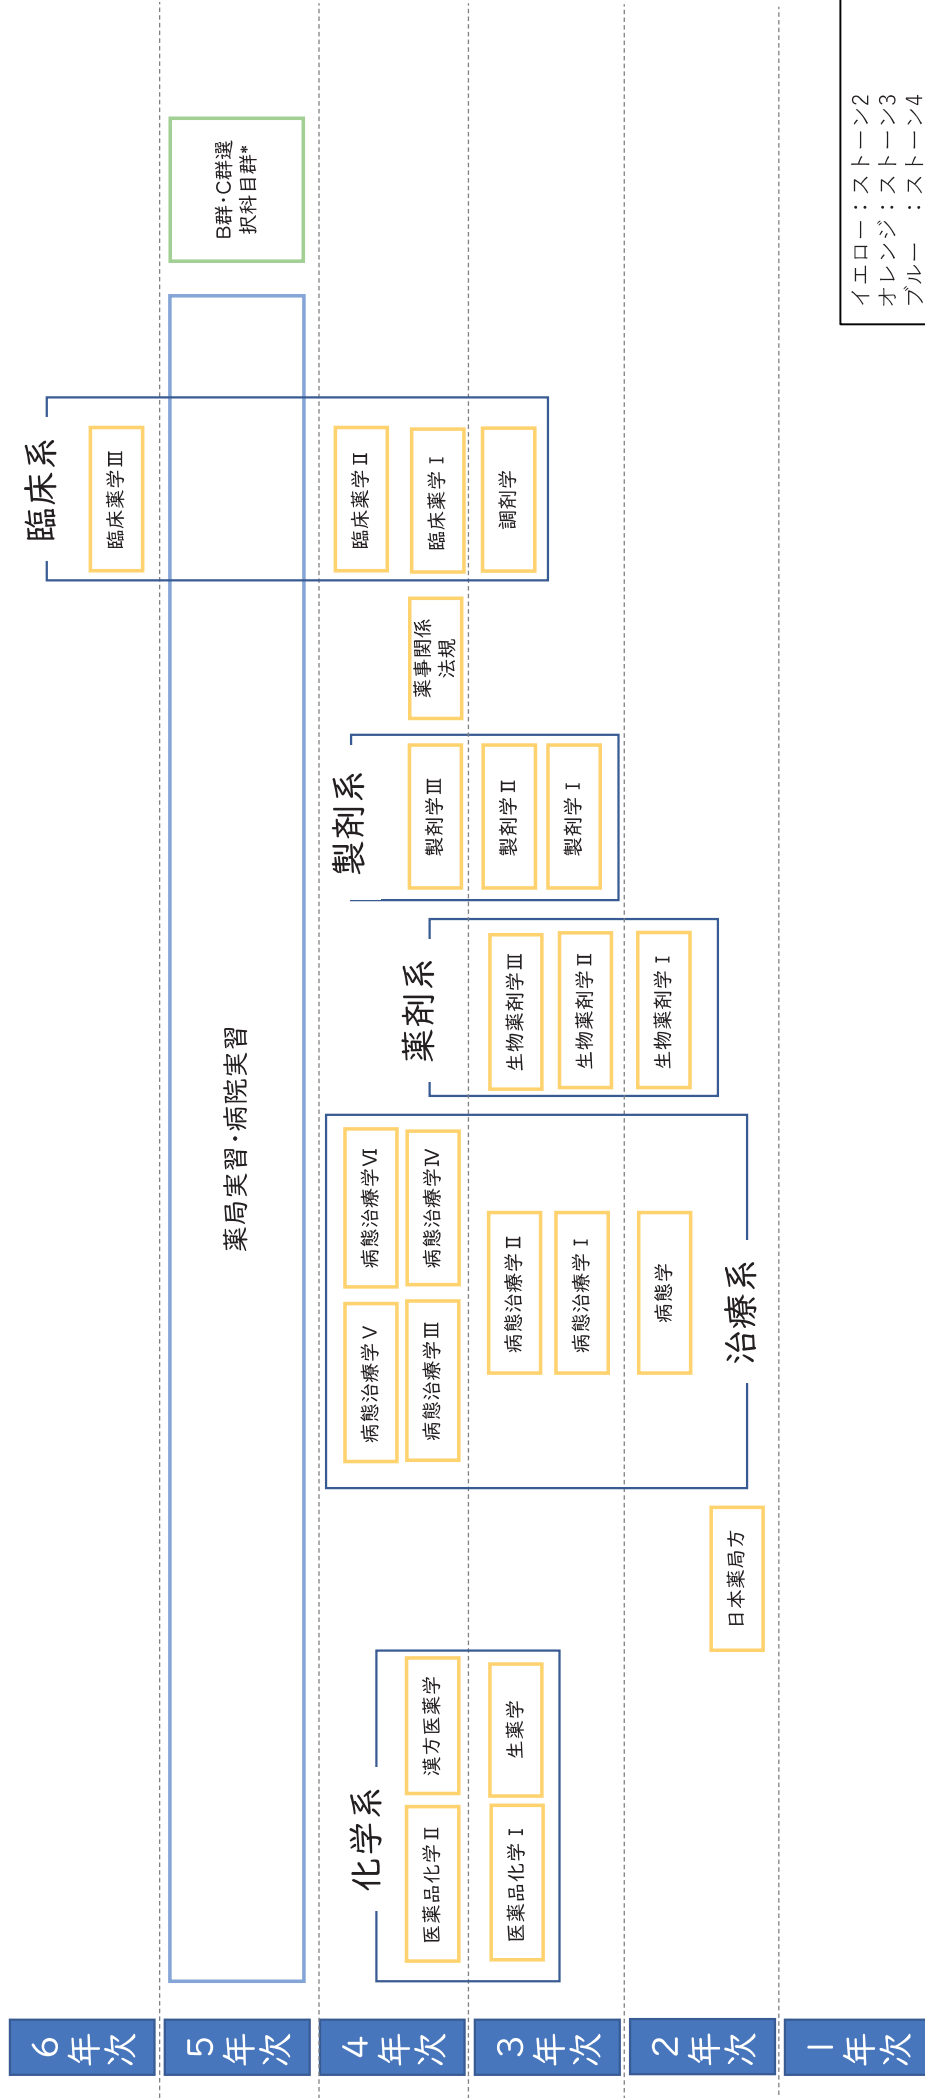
6年次
5年次
4年次
3年次
2年次
1年次

B群・C群選択科目群*

薬局実習・病院実習

臨床系
臨床薬学Ⅲ
臨床薬学Ⅱ
臨床薬学Ⅰ
調剤学

薬事関係法規

製剤系
製剤学Ⅲ
製剤学Ⅱ
製剤学Ⅰ

薬剤系
生物薬剤学Ⅲ
生物薬剤学Ⅱ
生物薬剤学Ⅰ

治療系
病態治療学Ⅵ
病態治療学Ⅳ
病態治療学Ⅴ
病態治療学Ⅲ
病態治療学Ⅱ
病態治療学Ⅰ
病態学

日本薬局方

化学系
漢方医薬学
医薬品化学Ⅱ
生薬学
医薬品化学Ⅰ

イエロー：ストーン2
オレンジ：ストーン3
ブルー　：ストーン4